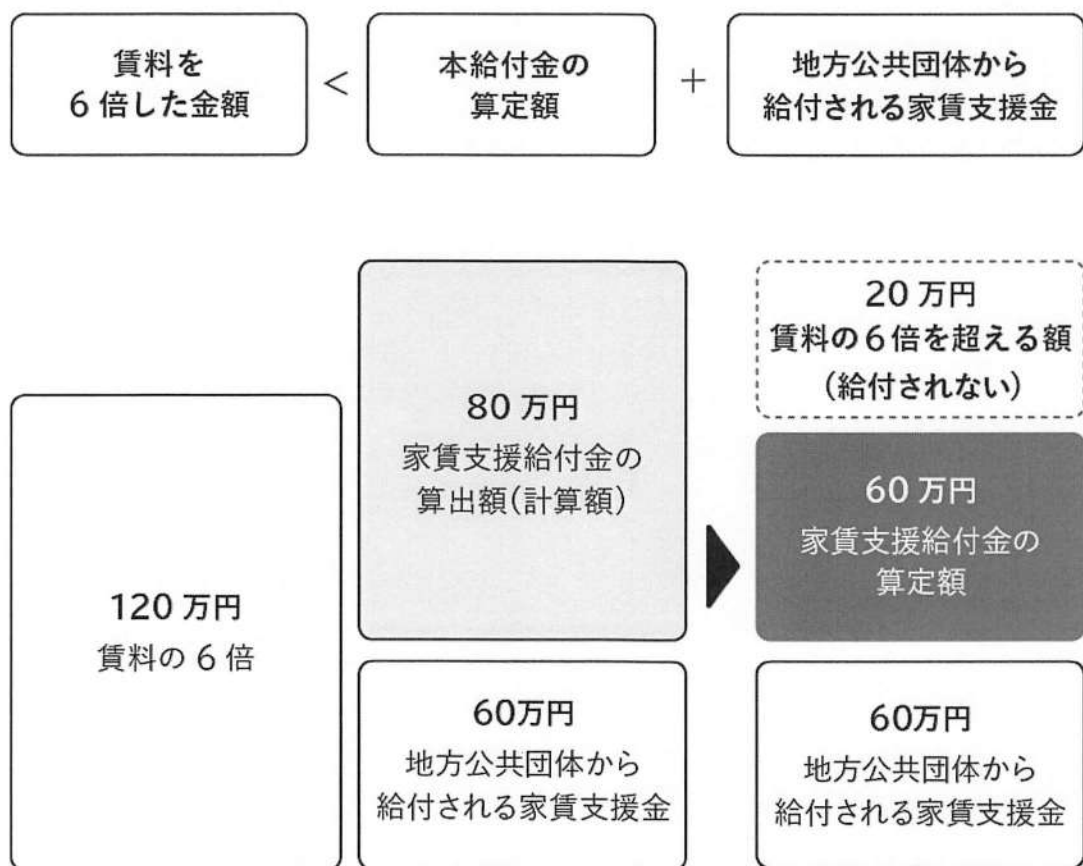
賃料を
6倍した金額

<

本給付金の
算定額

+

地方公共団体から
給付される家賃支援金

120万円
賃料の6倍

80万円
家賃支援給付金の
算出額(計算額)

60万円
地方公共団体から
給付される家賃支援金

20万円
賃料の6倍を超える額
(給付されない)

60万円
家賃支援給付金の
算定額

60万円
地方公共団体から
給付される家賃支援金